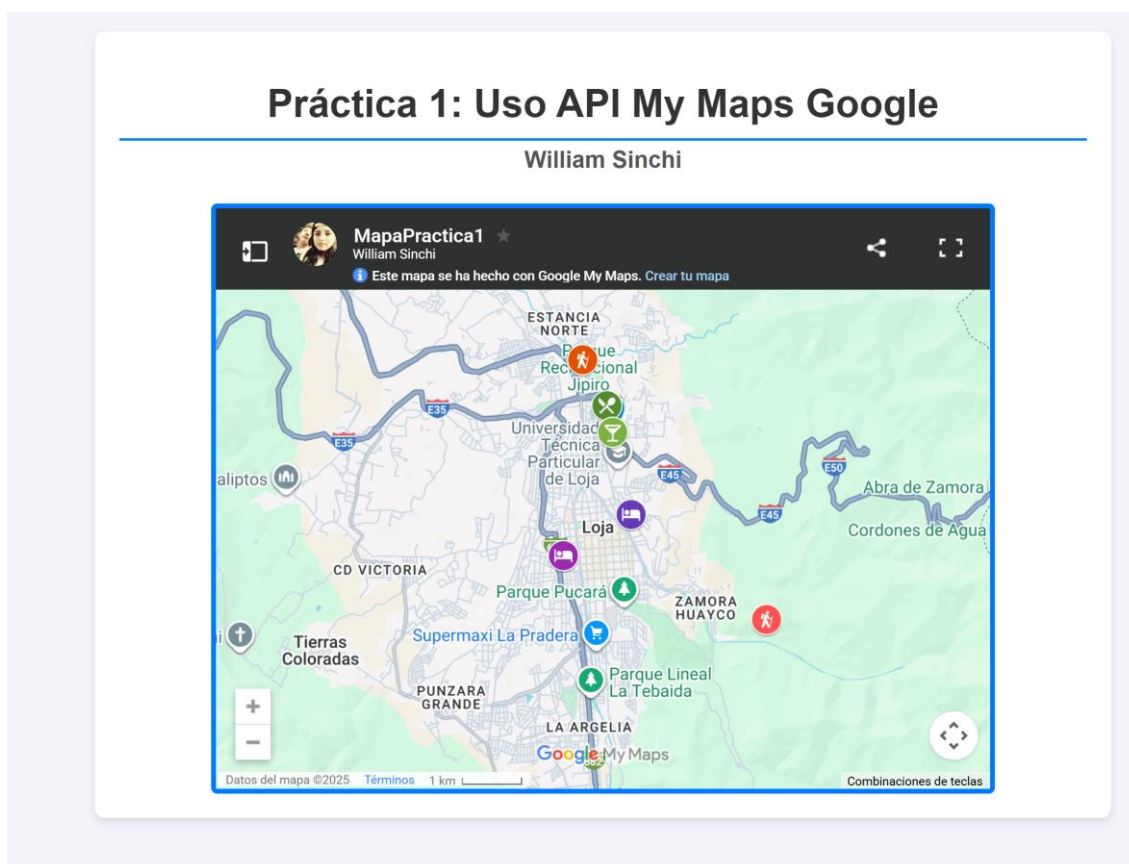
Práctica 1: Uso API My Maps Google

William Sinchi

MapaPractica1
William Sinchi
Este mapa se ha hecho con Google My Maps. Crear tu mapa

ESTANCIA NORTE
Parque Recreacional Jipiro
E35
E35
Universidad Técnica Particular de Loja
E45
E50
aliptos
Abra de Zamora
E45
Cordones de Agua
Loja
CD VICTORIA
Parque Pucará
ZAMORA HUAYCO
Tierras Coloradas
Supermaxi La Pradera
Parque Lineal La Tebaida
PUNZARA GRANDE
LA ARGELIA
Google My Maps
+
−
Datos del mapa ©2025 Términos 1 km
Combinaciones de teclas